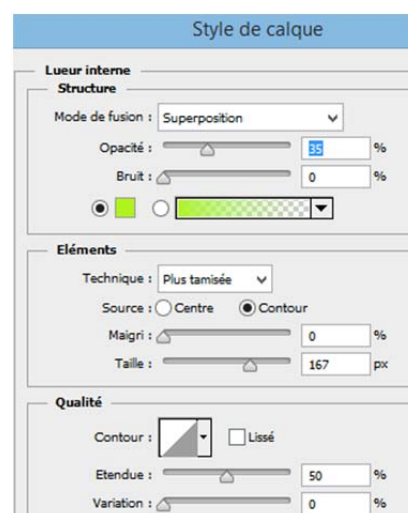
Style de calque

Lueur interne

Structure

Mode de fusion : Superposition

Opacité : 35 %

Bruit : 0 %

Eléments

Technique : Plus tamisée

Source : Centre Contour

Maigri : 0 %

Taille : 167 px

Qualité

Contour : Lissé

Etendue : 50 %

Variation : 0 %